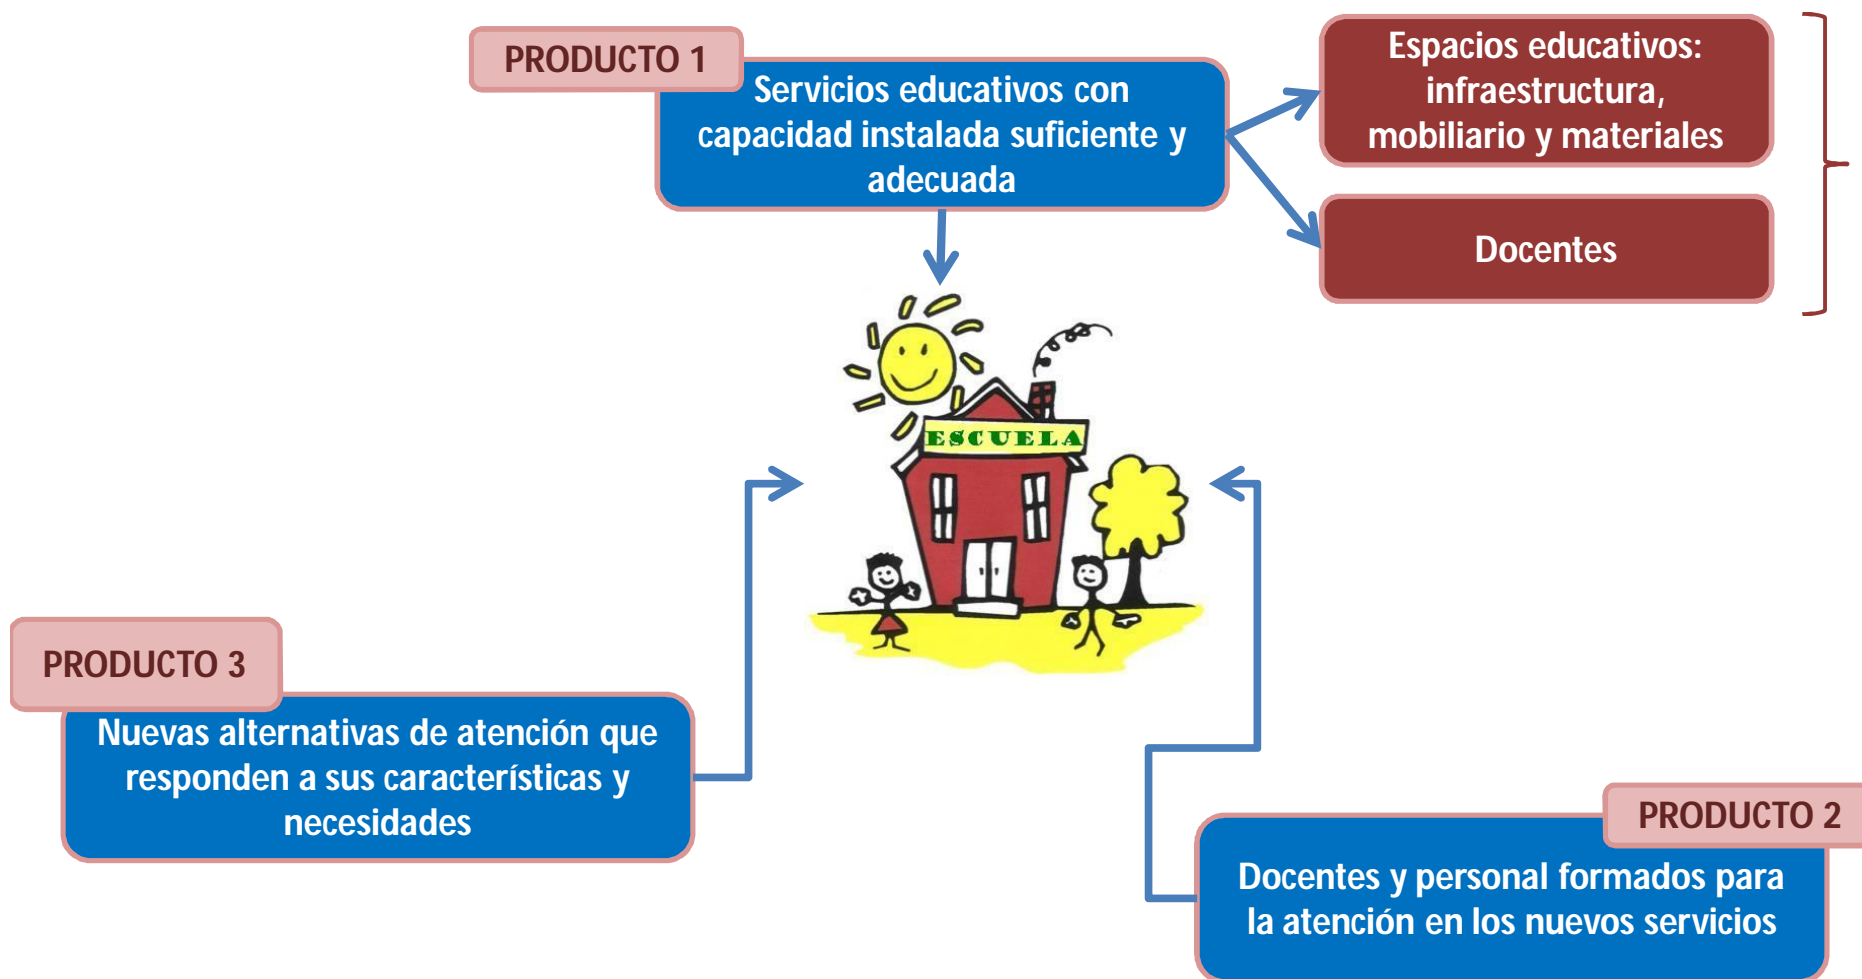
PRODUCTO 1

Servicios educativos con capacidad instalada suficiente y adecuada

Espacios educativos: infraestructura, mobiliario y materiales

Docentes

ESCUELA

PRODUCTO 3

Nuevas alternativas de atención que responden a sus características y necesidades

PRODUCTO 2

Docentes y personal formados para la atención en los nuevos servicios